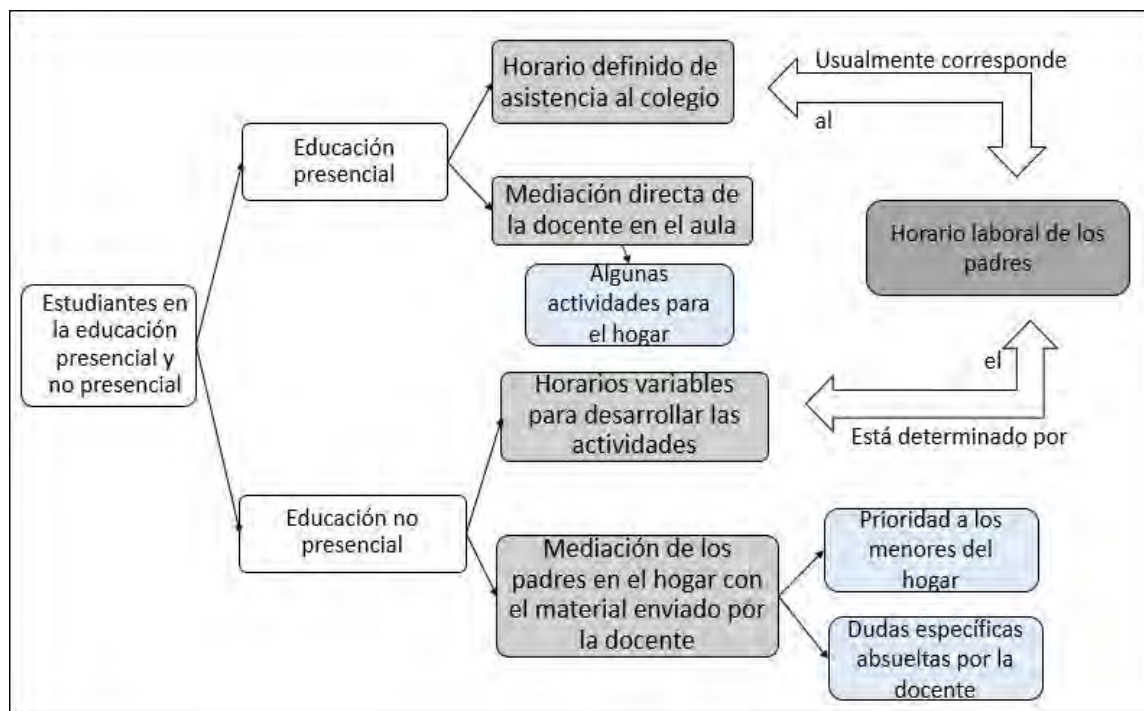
Estudiantes en la educación presencial y no presencial

Educación presencial

Horario definido de asistencia al colegio

Usualmente corresponde

al

Horario laboral de los padres

Mediación directa de la docente en el aula

Algunas actividades para el hogar

Educación no presencial

Horarios variables para desarrollar las actividades

el

Está determinado por

Mediación de los padres en el hogar con el material enviado por la docente

Prioridad a los menores del hogar

Dudas específicas absueltas por la docente